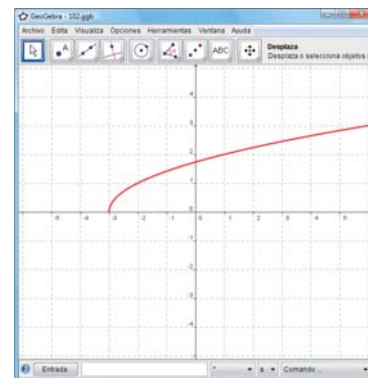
GeoGebra - 102.ggb

Archivo Edita Visualiza Opciones Herramientas Ventana Ayuda

ABC

Desplaza
Desplaza o selecciona objetos

4
3
2
1
0
-1
-2
-3
-4

-6 -5 -4 -3 -2 -1 0 1 2 3 4 5

Entrada

Comando ...